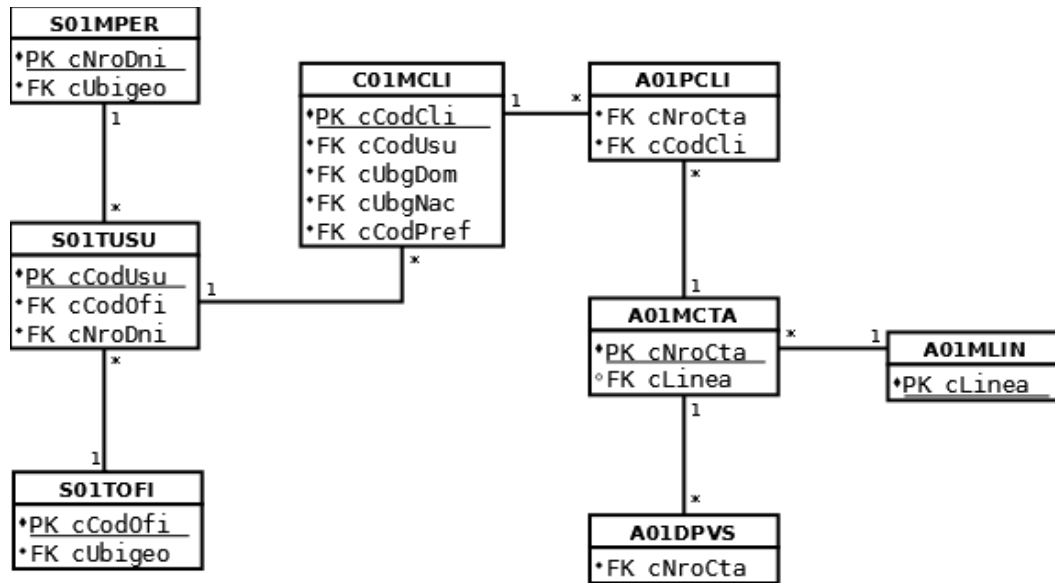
S01MPER
•PK cNroDni
•FK cUbigeo

1

*

S01TUSU
•PK cCodUsu
•FK cCodOfi
•FK cNroDni

1

*

1

S01TOFI
•PK cCodOfi
•FK cUbigeo

C01MCLI
•PK cCodCli
•FK cCodUsu
•FK cUbgDom
•FK cUbgNac
•FK cCodPref

*

1

*

A01PCLI
•FK cNroCta
•FK cCodCli

*

1

A01MCTA
•PK cNroCta
◦FK cLinea

*

1

A01MLIN
•PK cLinea

1

*

A01DPVS
•FK cNroCta